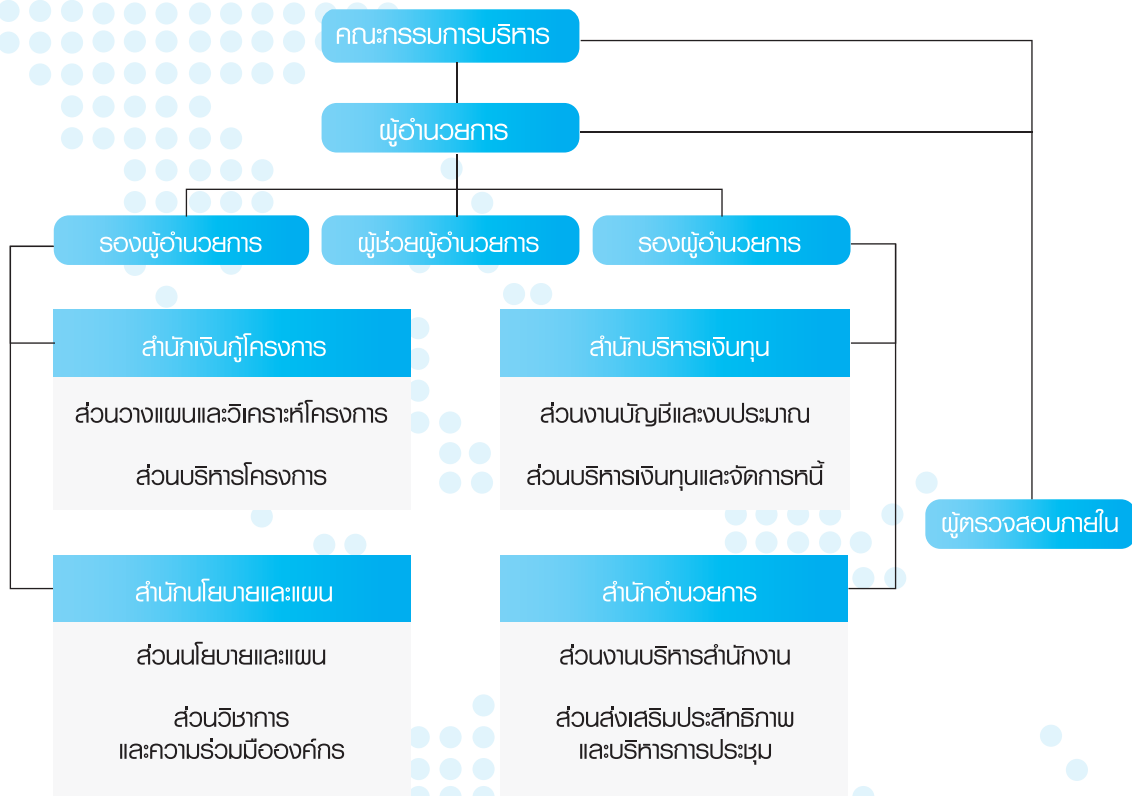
คณะกรรมการบริหาร

ผู้อำนวยการ

รองผู้อำนวยการ

ผู้ช่วยผู้อำนวยการ

รองผู้อำนวยการ

สำนักเงินกู้โครงการ

ส่วนวางแผนและวิเคราะห์โครงการ

ส่วนบริหารโครงการ

สำนักบริหารเงินทุน

ส่วนงานบัญชีและงบประมาณ

ส่วนบริหารเงินทุนและจัดการหนี้

ผู้ตรวจสอบภายใน

สำนักนโยบายและแผน

ส่วนนโยบายและแผน

ส่วนวิชาการ และความร่วมมือองค์กร

สำนักอำนวยการ

ส่วนงานบริหารสำนักงาน

ส่วนส่งเสริมประสิทธิภาพ และบริหารการประชุม